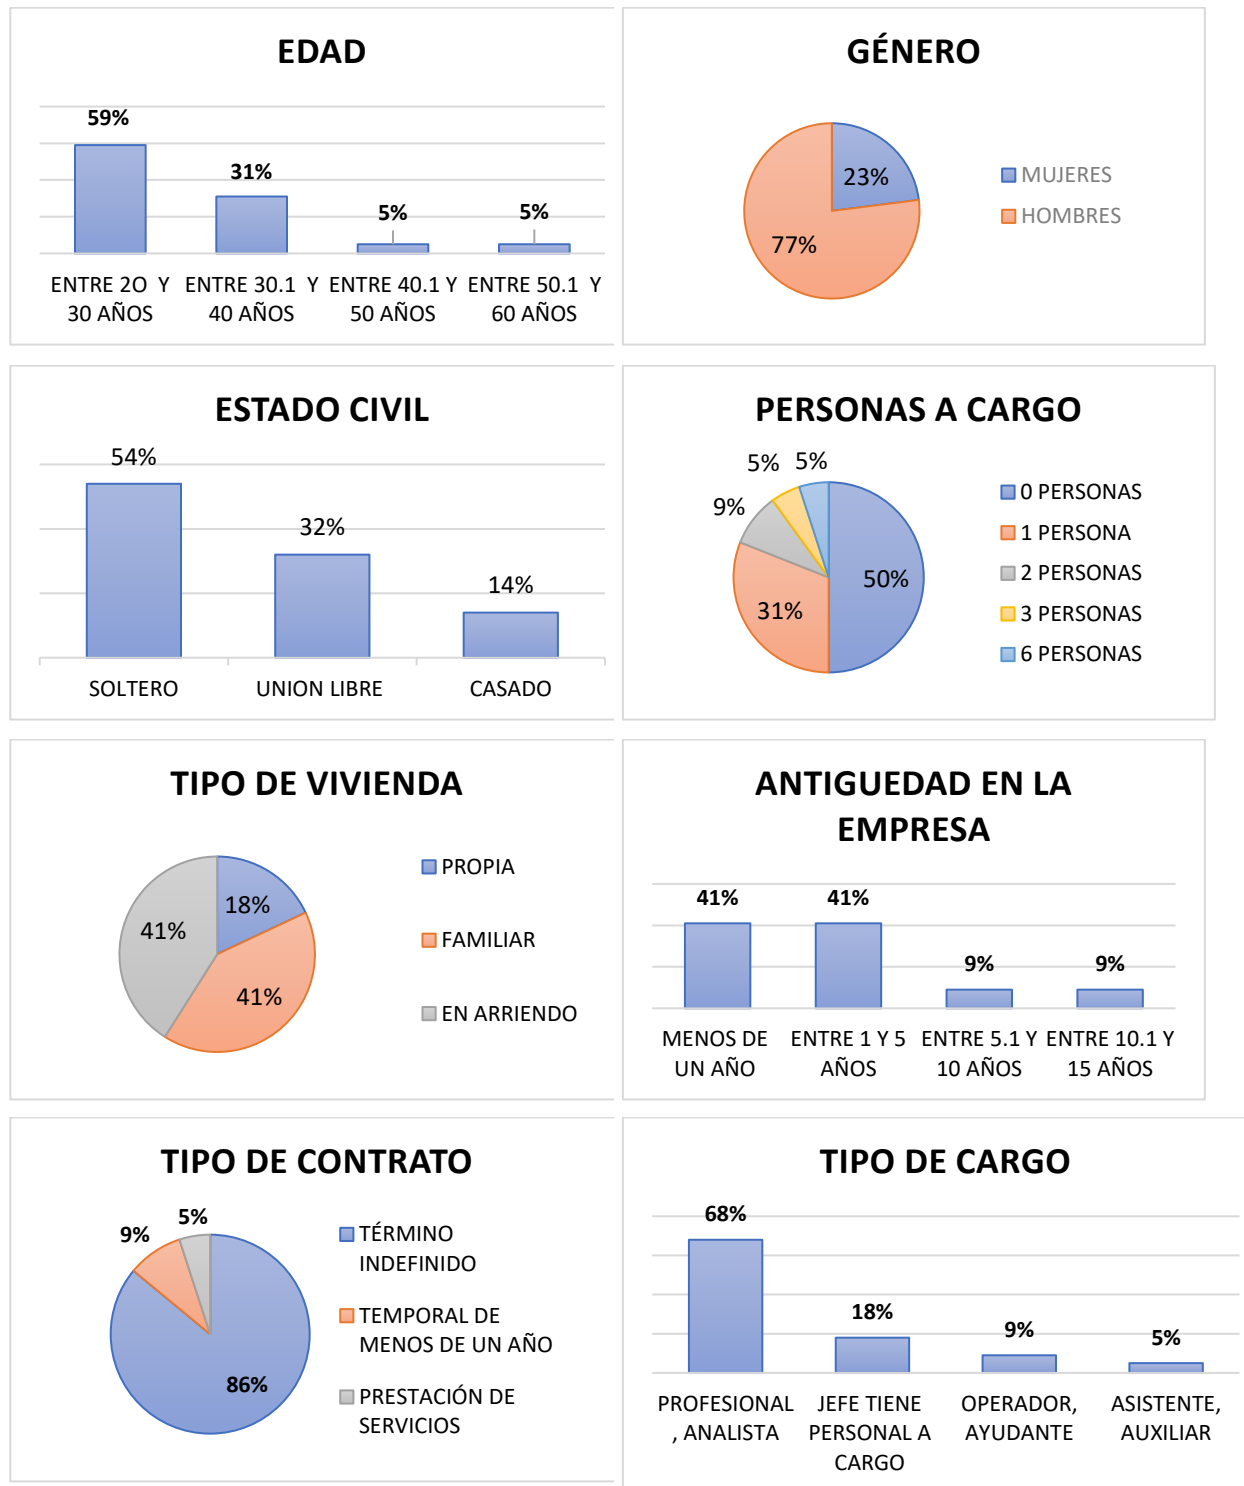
EDAD

59%
31%
5%
5%

ENTRE 2O Y 30 AÑOS
ENTRE 30.1 Y 40 AÑOS
ENTRE 40.1 Y 50 AÑOS
ENTRE 50.1 Y 60 AÑOS

GÉNERO

23%
77%

MUJERES
HOMBRES

ESTADO CIVIL

54%
32%
14%

SOLTERO
UNION LIBRE
CASADO

PERSONAS A CARGO

5% 5%
9%
50%
31%

0 PERSONAS
1 PERSONA
2 PERSONAS
3 PERSONAS
6 PERSONAS

TIPO DE VIVIENDA

18%
41%
41%

PROPIA
FAMILIAR
EN ARRIENDO

ANTIGUEDAD EN LA EMPRESA

41%
41%
9%
9%

MENOS DE UN AÑO
ENTRE 1 Y 5 AÑOS
ENTRE 5.1 Y 10 AÑOS
ENTRE 10.1 Y 15 AÑOS

TIPO DE CONTRATO

9%
5%
86%

TÉRMINO INDEFINIDO
TEMPORAL DE MENOS DE UN AÑO
PRESTACIÓN DE SERVICIOS

TIPO DE CARGO

68%
18%
9%
5%

PROFESIONAL , ANALISTA
JEFE TIENE PERSONAL A CARGO
OPERADOR, AYUDANTE
ASISTENTE, AUXILIAR